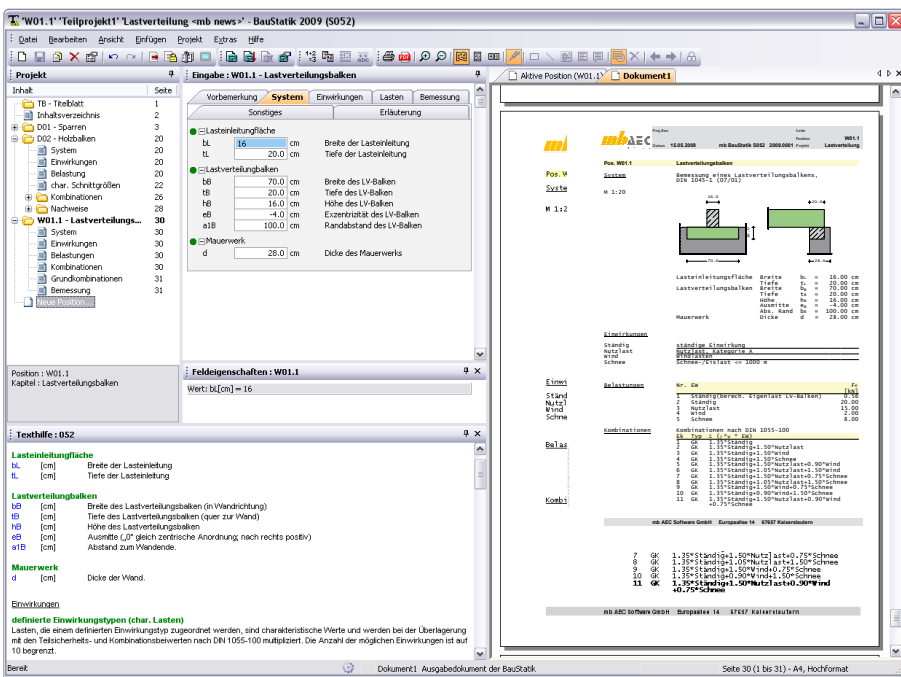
'W01.1' 'Teilprojekt1' 'Lastverteilung <mb news>' - BauStatik 2009 (S052)

Datei Bearbeiten Ansicht Einfügen Projekt Extras Hilfe

Projekt

| Inhalt | Seite |
|---|---|
| TB - Titelblatt | 1 |
| Inhaltsverzeichnis | 2 |
| D01 - Sparren | 3 |
| D02 - Holzbalken | 20 |
| System | 20 |
| Einwirkungen | 20 |
| Belastung | 20 |
| char. Schnittgrößen | 22 |
| Kombinationen | 26 |
| Nachweise | 28 |
| W01.1 - Lastverteilungs... | 30 |
| System | 30 |
| Einwirkungen | 30 |
| Belastungen | 30 |
| Kombinationen | 30 |
| Grundkombinationen | 31 |
| Bemessung | 31 |
| Neue Position... | |

Position : W01.1
Kapitel : Lastverteilungsbalken

Eingabe : W01.1 - Lastverteilungsbalken

Vorbemerkung System Einwirkungen Lasten Bemessung
Sonstiges Erläuterung

Lasteinleitungfläche
bL 16 cm Breite der Lasteinleitung
tL 20.0 cm Tiefe der Lasteinleitung
Lastverteilbalken
bB 70.0 cm Breite des LV-Balken
tB 20.0 cm Tiefe des LV-Balken
hB 16.0 cm Höhe des LV-Balken
eB -4.0 cm Exzentrizität des LV-Balken
a1B 100.0 cm Randabstand des LV-Balken
Mauerwerk
d 28.0 cm Dicke des Mauerwerks

Feldeigenschaften : W01.1
Wert: bL[cm] = 16

Texthilfe : 052

Lasteinleitungfläche
bL [cm] Breite der Lasteinleitung
tL [cm] Tiefe der Lasteinleitung

Lastverteilungsbalken
bB [cm] Breite des Lastverteilungsbalkens (in Wandrichtung)
tB [cm] Tiefe des Lastverteilungsbalken (quer zur Wand)
hB [cm] Höhe des Lastverteilungsbalken
eB [cm] Ausmitte („0" gleich zentrische Anordnung; nach rechts positiv)
a1B [cm] Abstand zum Wandende.

Mauerwerk
d [cm] Dicke der Wand.

Einwirkungen

definierte Einwirkungstypen (char. Lasten)
Lasten, die einem definierten Einwirkungstyp zugeordnet werden, sind charakteristische Werte und werden bei der Überlagerung mit den Teilsicherheits- und Kombinationsbeiwerten nach DIN 1055-100 multipliziert. Die Anzahl der möglichen Einwirkungen ist auf 10 begrenzt.

Aktive Position (W01.1) Dokument1

mb AEC
Datum 15.05.2008 mb BauStatik S052 2009.0001 Projekt W01.1 Lastverteilung

Pos. W01.1 Lastverteilungsbalken

System Bemessung eines Lastverteilungsbalkens, DIN 1045-1 (07/01)

M 1:20

| | | | | |
|---|---|---|---|---|
| Lasteinleitungsfläche | Breite | $b_L$ = | 16.00 | cm |
| | Tiefe | $t_L$ = | 20.00 | cm |
| Lastverteilungsbalken | Breite | $b_B$ = | 70.00 | cm |
| | Tiefe | $t_B$ = | 20.00 | cm |
| | Höhe | $h_B$ = | 16.00 | cm |
| | Ausmitte | $e_B$ = | -4.00 | cm |
| | Abs. Rand | $b_a$ = | 100.00 | cm |
| Mauerwerk | Dicke | d = | 28.00 | cm |

Einwirkungen
Ständig ständige Einwirkung
Nutzlast Nutzlast, Kategorie A
Wind Windlasten
Schnee Schnee-/Eislast <= 1000 m

Belastungen
| Nr. | EW | Fz [kN] |
|---|---|---|
| 1 | Ständig(berech. Eigenlast LV-Balken) | 0.58 |
| 2 | Ständig | 20.00 |
| 3 | Nutzlast | 15.00 |
| 4 | Wind | 2.00 |
| 5 | Schnee | 8.00 |

Kombinationen Kombinationen nach DIN 1055-100
| Ek | Typ | Σ (γ*ψ* EW) |
|---|---|---|
| 1 | GK | 1.35*Ständig |
| 2 | GK | 1.35*Ständig+1.50*Nutzlast |
| 3 | GK | 1.35*Ständig+1.50*Wind |
| 4 | GK | 1.35*Ständig+1.50*Schnee |
| 5 | GK | 1.35*Ständig+1.50*Nutzlast+0.90*Wind |
| 6 | GK | 1.35*Ständig+1.05*Nutzlast+1.50*Wind |
| 7 | GK | 1.35*Ständig+1.50*Nutzlast+0.75*Schnee |
| 8 | GK | 1.35*Ständig+1.05*Nutzlast+1.50*Schnee |
| 9 | GK | 1.35*Ständig+1.50*Wind+0.75*Schnee |
| 10 | GK | 1.35*Ständig+0.90*Wind+1.50*Schnee |
| 11 | GK | 1.35*Ständig+1.50*Nutzlast+0.90*Wind +0.75*Schnee |

mb AEC Software GmbH Europaallee 14 67657 Kaiserslautern

7 GK 1.35*Ständig+1.50*Nutzlast+0.75*Schnee
8 GK 1.35*Ständig+1.05*Nutzlast+1.50*Schnee
9 GK 1.35*Ständig+1.50*Wind+0.75*Schnee
10 GK 1.35*Ständig+0.90*Wind+1.50*Schnee
11 GK 1.35*Ständig+1.50*Nutzlast+0.90*Wind +0.75*Schnee

mb AEC Software GmbH Europaallee 14 67657 Kaiserslautern

Bereit Dokument1 Ausgabedokument der BauStatik Seite 30 (1 bis 31) - A4, Hochformat